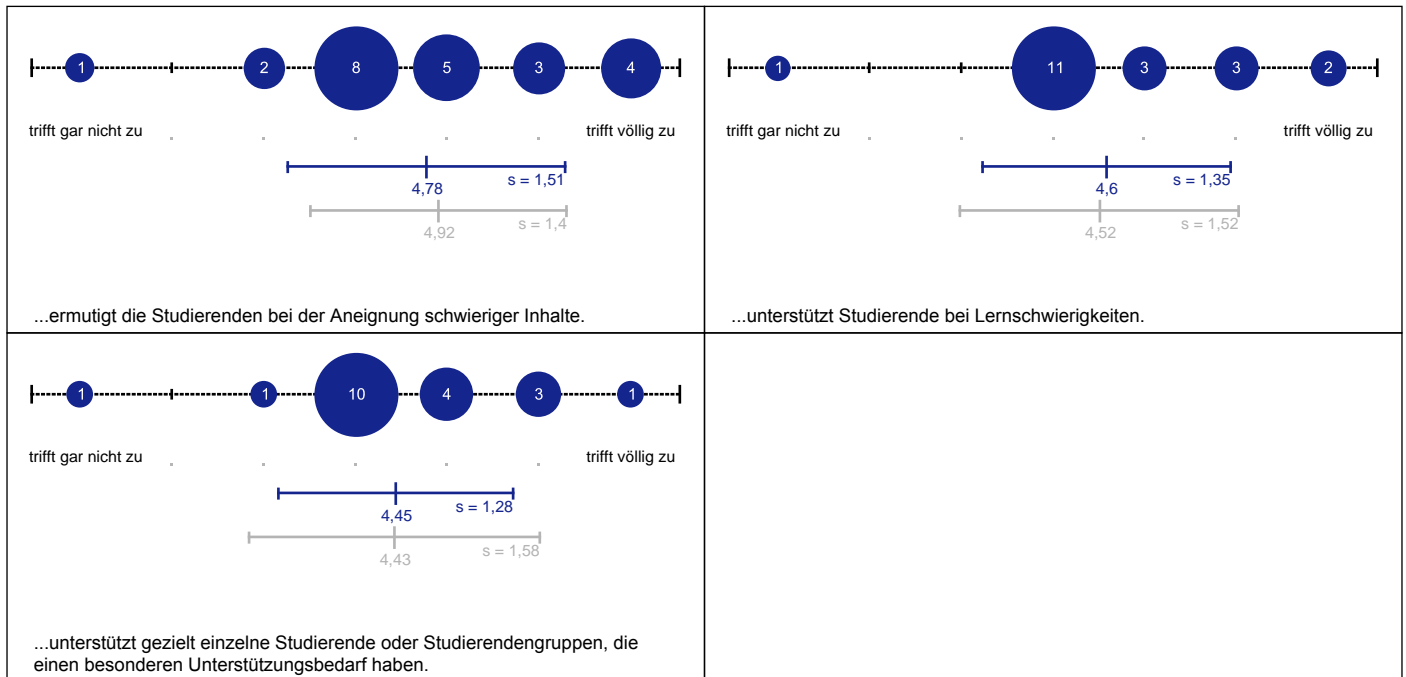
1 2 8 5 3 4

trifft gar nicht zu . . . . trifft völlig zu

4,78 s = 1,51

4,92 s = 1,4

...ermutigt die Studierenden bei der Aneignung schwieriger Inhalte.

1 11 3 3 2

trifft gar nicht zu . . . . trifft völlig zu

4,6 s = 1,35

4,52 s = 1,52

...unterstützt Studierende bei Lernschwierigkeiten.

1 1 10 4 3 1

trifft gar nicht zu . . . . trifft völlig zu

4,45 s = 1,28

4,43 s = 1,58

...unterstützt gezielt einzelne Studierende oder Studierendengruppen, die einen besonderen Unterstützungsbedarf haben.